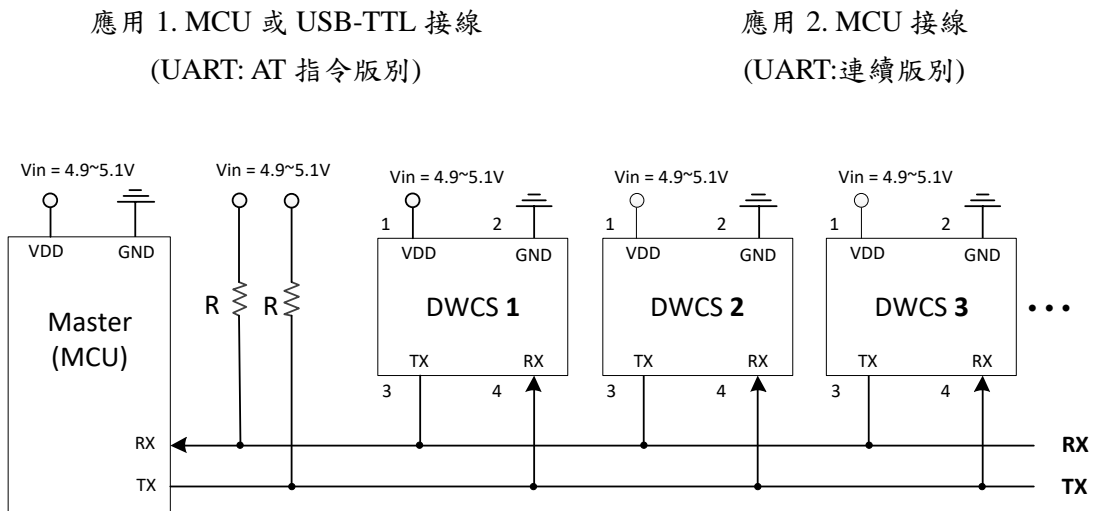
應用 1. MCU 或 USB-TTL 接線
(UART: AT 指令版別)

應用 2. MCU 接線
(UART:連續版別)

Vin = 4.9~5.1V

VDD GND

Master
(MCU)

RX
TX

Vin = 4.9~5.1V

R R

Vin = 4.9~5.1V
1 2
VDD GND
DWCS **1**
TX RX
3 4

Vin = 4.9~5.1V
1 2
VDD GND
DWCS **2**
TX RX
3 4

Vin = 4.9~5.1V
1 2
VDD GND
DWCS **3**
TX RX
3 4

• • •

**RX**
**TX**